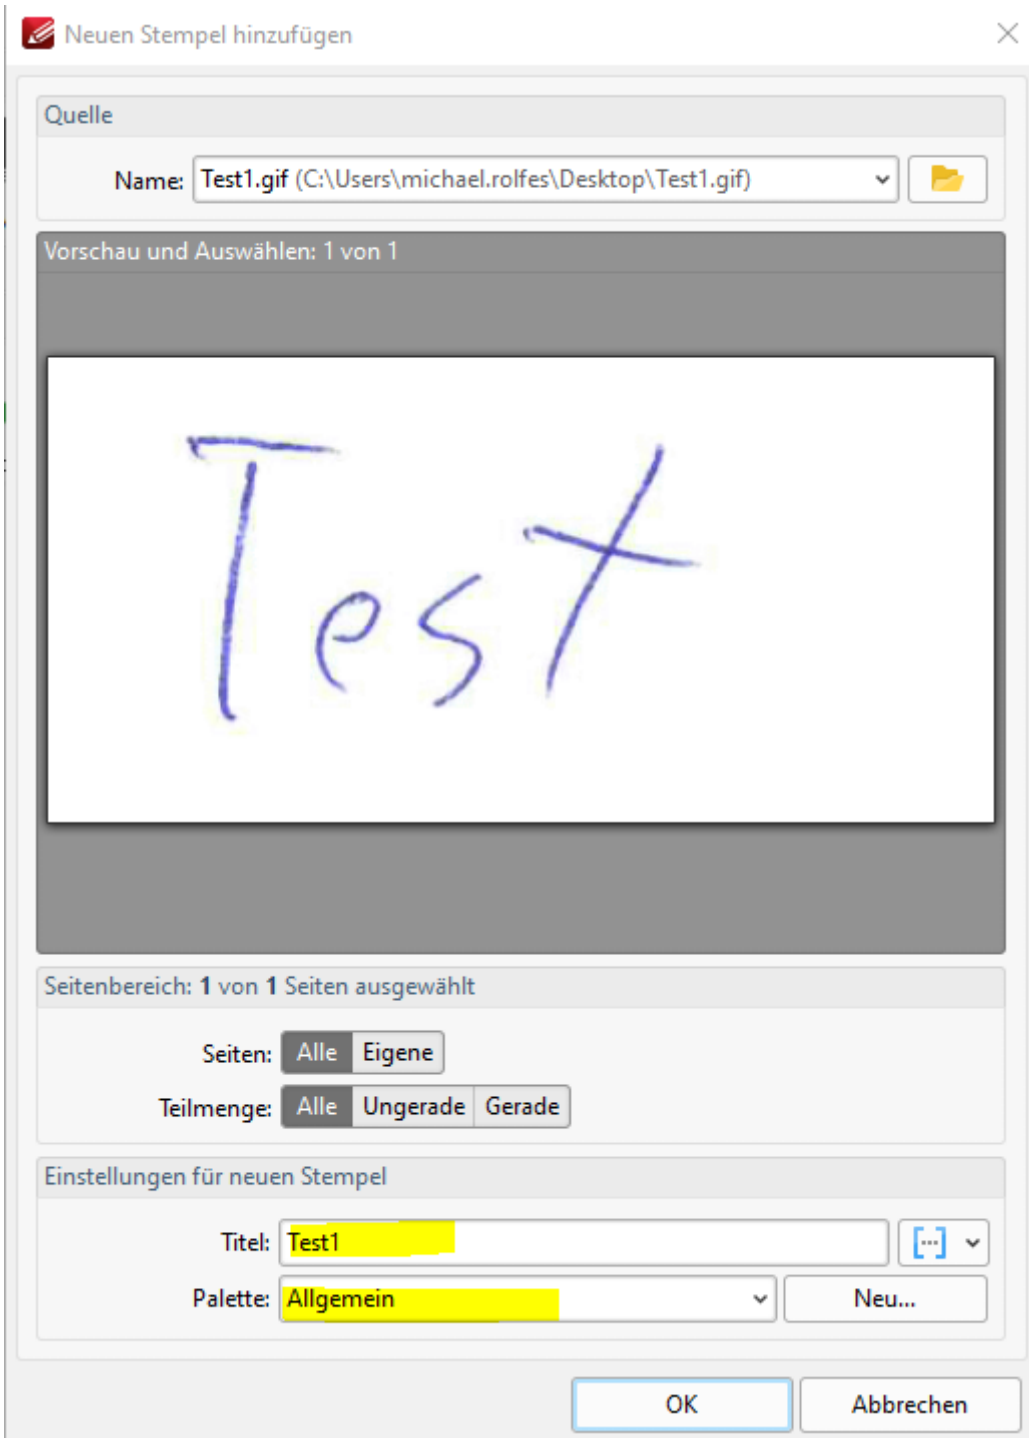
Neuen Stempel hinzufügen

Quelle

Name: Test1.gif (C:\Users\michael.rolfes\Desktop\Test1.gif)

Vorschau und Auswählen: 1 von 1

Test

Seitenbereich: 1 von 1 Seiten ausgewählt

Seiten: Alle Eigene

Teilmenge: Alle Ungerade Gerade

Einstellungen für neuen Stempel

Titel: Test1

Palette: Allgemein

Neu...

OK

Abbrechen